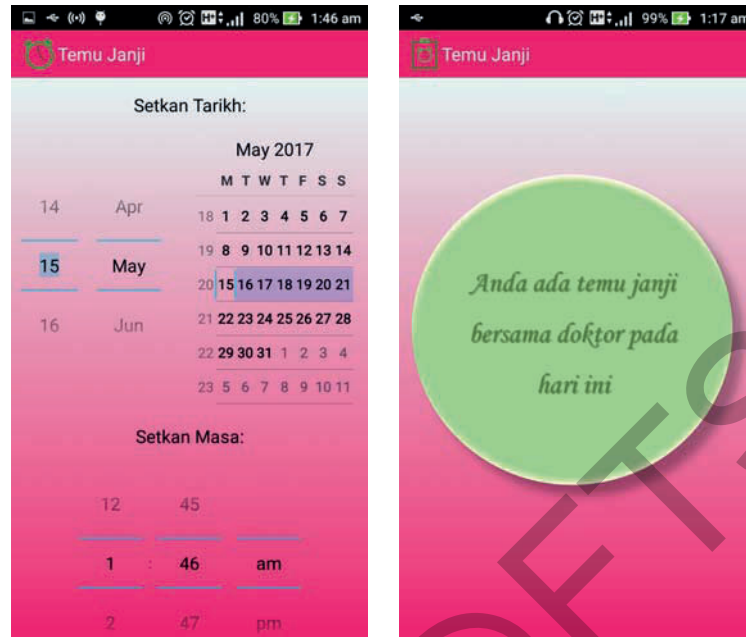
80% 1:46 am

Temu Janji

Setkan Tarikh:

| 14 | Apr |
|---|---|
| 15 | May |
| 16 | Jun |

May 2017

| | M | T | W | T | F | S | S |
|---|---|---|---|---|---|---|---|
| 18 | 1 | 2 | 3 | 4 | 5 | 6 | 7 |
| 19 | 8 | 9 | 10 | 11 | 12 | 13 | 14 |
| 20 | 15 | 16 | 17 | 18 | 19 | 20 | 21 |
| 21 | 22 | 23 | 24 | 25 | 26 | 27 | 28 |
| 22 | 29 | 30 | 31 | 1 | 2 | 3 | 4 |
| 23 | 5 | 6 | 7 | 8 | 9 | 10 | 11 |

Setkan Masa:

12 45
1 : 46 am
2 47 pm

99% 1:17 am

Temu Janji

Anda ada temu janji bersama doktor pada hari ini